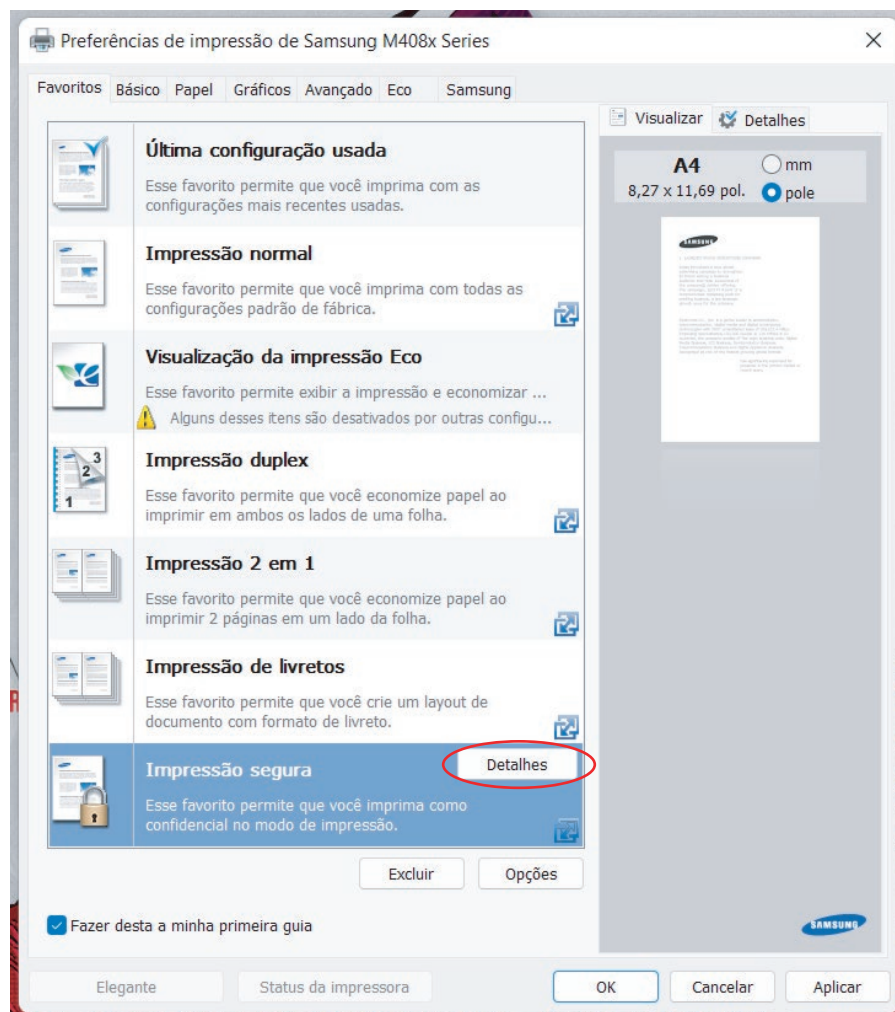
Preferências de impressão de Samsung M408x Series

Favoritos Básico Papel Gráficos Avançado Eco Samsung

Última configuração usada
Esse favorito permite que você imprima com as configurações mais recentes usadas.

Impressão normal
Esse favorito permite que você imprima com todas as configurações padrão de fábrica.

Visualização da impressão Eco
Esse favorito permite exibir a impressão e economizar ...
Alguns desses itens são desativados por outras configu...

Impressão duplex
Esse favorito permite que você economize papel ao imprimir em ambos os lados de uma folha.

Impressão 2 em 1
Esse favorito permite que você economize papel ao imprimir 2 páginas em um lado da folha.

Impressão de livretos
Esse favorito permite que você crie um layout de documento com formato de livreto.

Impressão segura
Detalhes
Esse favorito permite que você imprima como confidencial no modo de impressão.

Excluir Opções

Fazer desta a minha primeira guia

Visualizar Detalhes

A4
8,27 x 11,69 pol.
mm
pole

SAMSUNG

SAMSUNG

Elegante Status da impressora OK Cancelar Aplicar